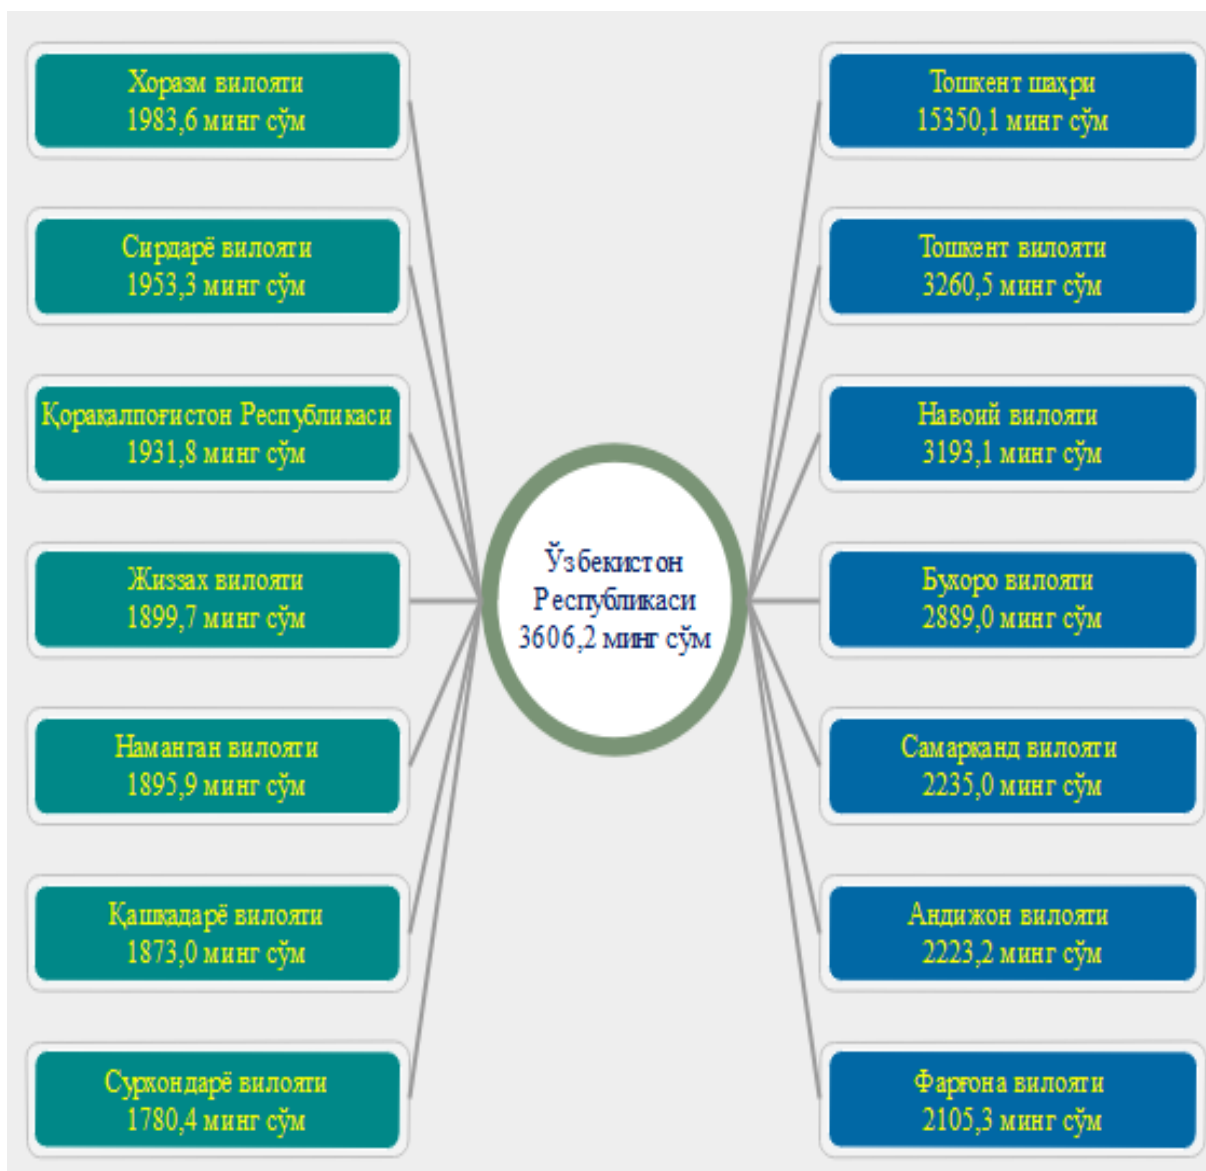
Хоразм вилояти
1983,6 минг сўм

Сирдарё вилояти
1953,3 минг сўм

Қорақалпоғистон Республикаси
1931,8 минг сўм

Жиззах вилояти
1899,7 минг сўм

Наманган вилояти
1895,9 минг сўм

Қашқадарё вилояти
1873,0 минг сўм

Сурхондарё вилояти
1780,4 минг сўм

Ўзбекистон Республикаси
3606,2 минг сўм

Тошкент шаҳри
15350,1 минг сўм

Тошкент вилояти
3260,5 минг сўм

Навоий вилояти
3193,1 минг сўм

Бухоро вилояти
2889,0 минг сўм

Самарқанд вилояти
2235,0 минг сўм

Андижон вилояти
2223,2 минг сўм

Фарғона вилояти
2105,3 минг сўм